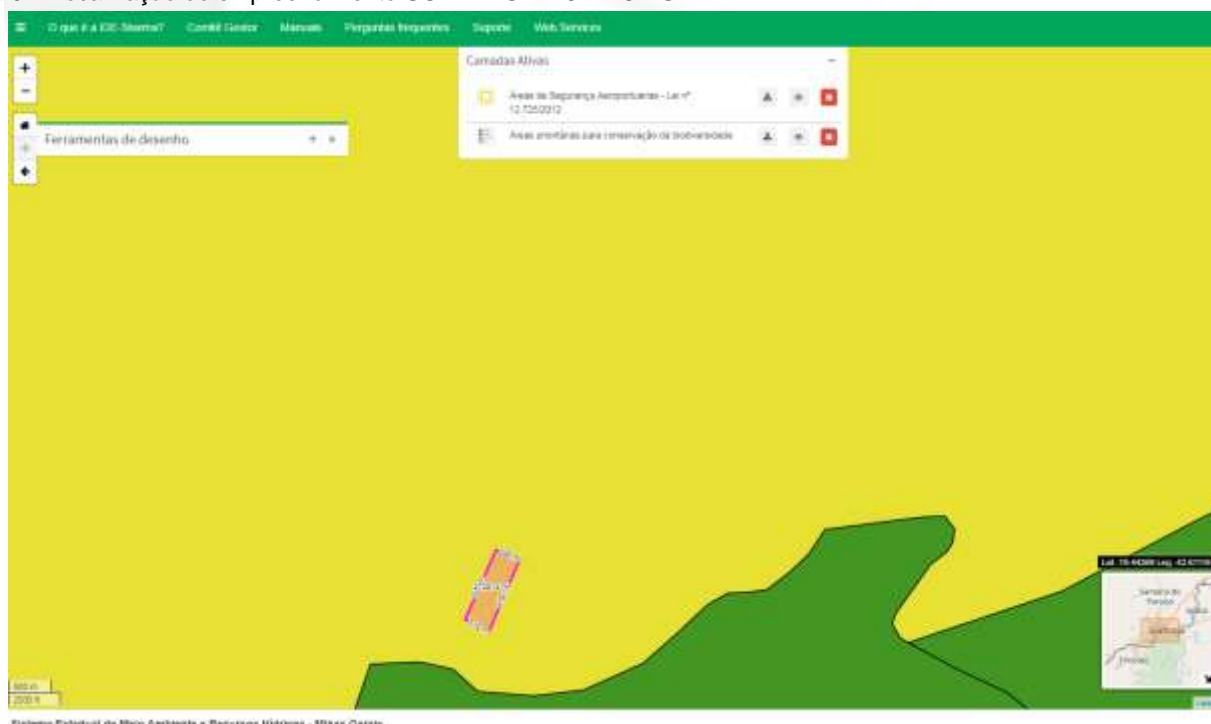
O que é a IDE-Sisema? Comitê Gestor Manuais Perguntas frequentes Suporte Web Services

+
−

Ferramentas de desenho

Camadas Ativas

Áreas de Segurança Aeroportuária - Lei nº 12.725/2012

Áreas prioritárias para conservação da biodiversidade

Lat: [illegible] Lng: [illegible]

500 m
2000 ft

Sistema Estadual de Meio Ambiente e Recursos Hídricos - Minas Gerais